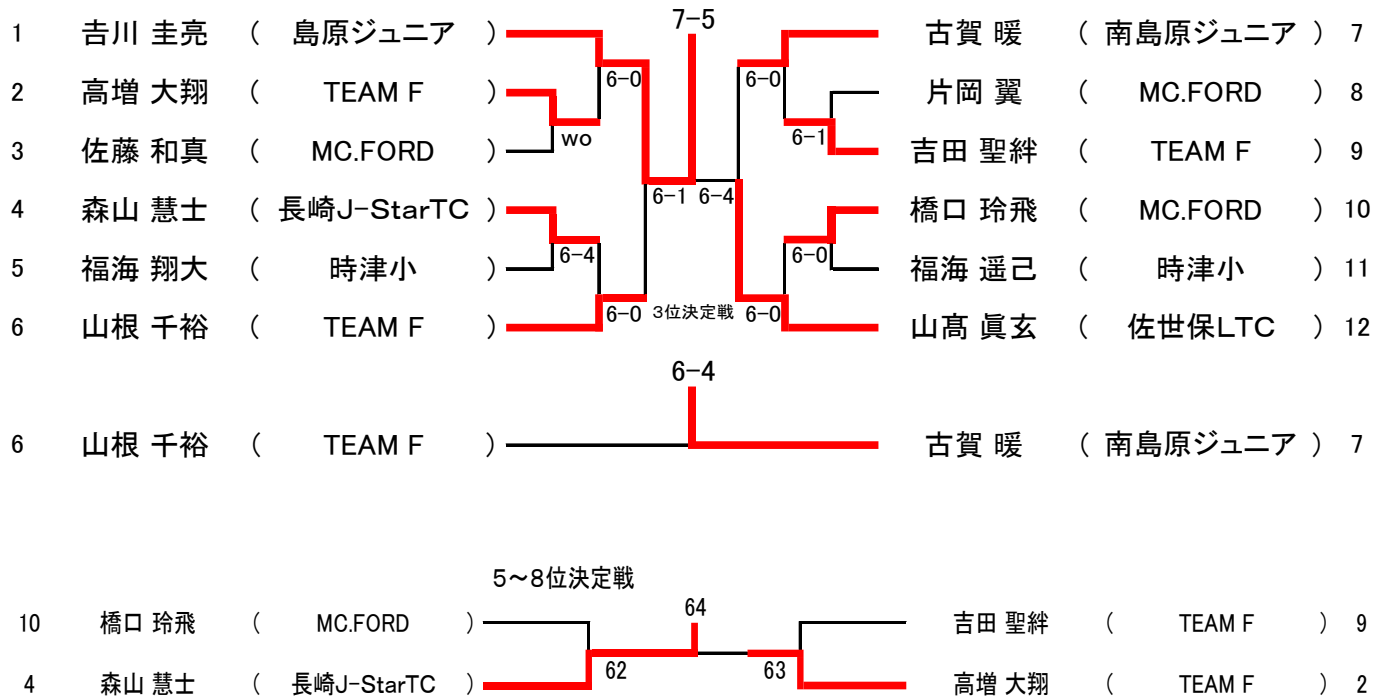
1 吉川 圭亮 ( 島原ジュニア )
2 高増 大翔 ( TEAM F )
3 佐藤 和真 ( MC.FORD )
4 森山 慧士 ( 長崎J-StarTC )
5 福海 翔大 ( 時津小 )
6 山根 千裕 ( TEAM F )

7-5
6-0
wo
6-4
6-1 6-4
6-0 3位決定戦 6-0
6-0
6-1
6-0

古賀 暖 ( 南島原ジュニア ) 7
片岡 翼 ( MC.FORD ) 8
吉田 聖絆 ( TEAM F ) 9
橋口 玲飛 ( MC.FORD ) 10
福海 遥己 ( 時津小 ) 11
山高 眞玄 ( 佐世保LTC ) 12

6-4
6 山根 千裕 ( TEAM F ) 古賀 暖 ( 南島原ジュニア ) 7

5～8位決定戦
64
10 橋口 玲飛 ( MC.FORD ) 吉田 聖絆 ( TEAM F ) 9
4 森山 慧士 ( 長崎J-StarTC ) 62 63 高増 大翔 ( TEAM F ) 2